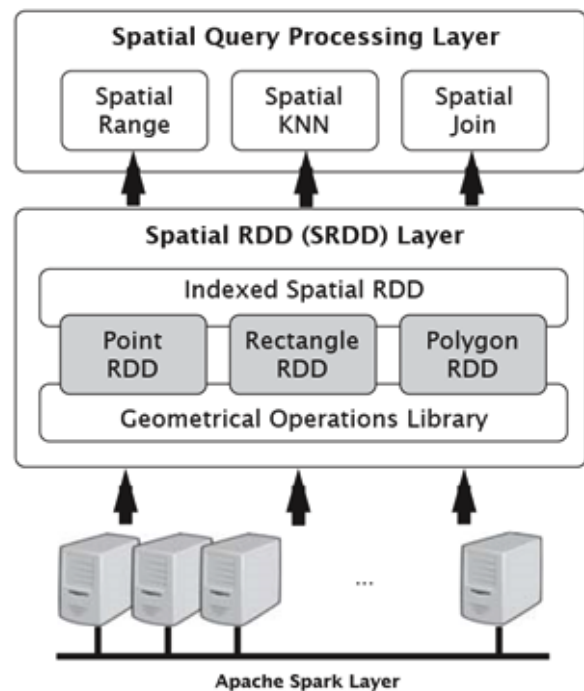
Spatial Query Processing Layer

Spatial Range

Spatial KNN

Spatial Join

Spatial RDD (SRDD) Layer

Indexed Spatial RDD

Point RDD

Rectangle RDD

Polygon RDD

Geometrical Operations Library

...

Apache Spark Layer